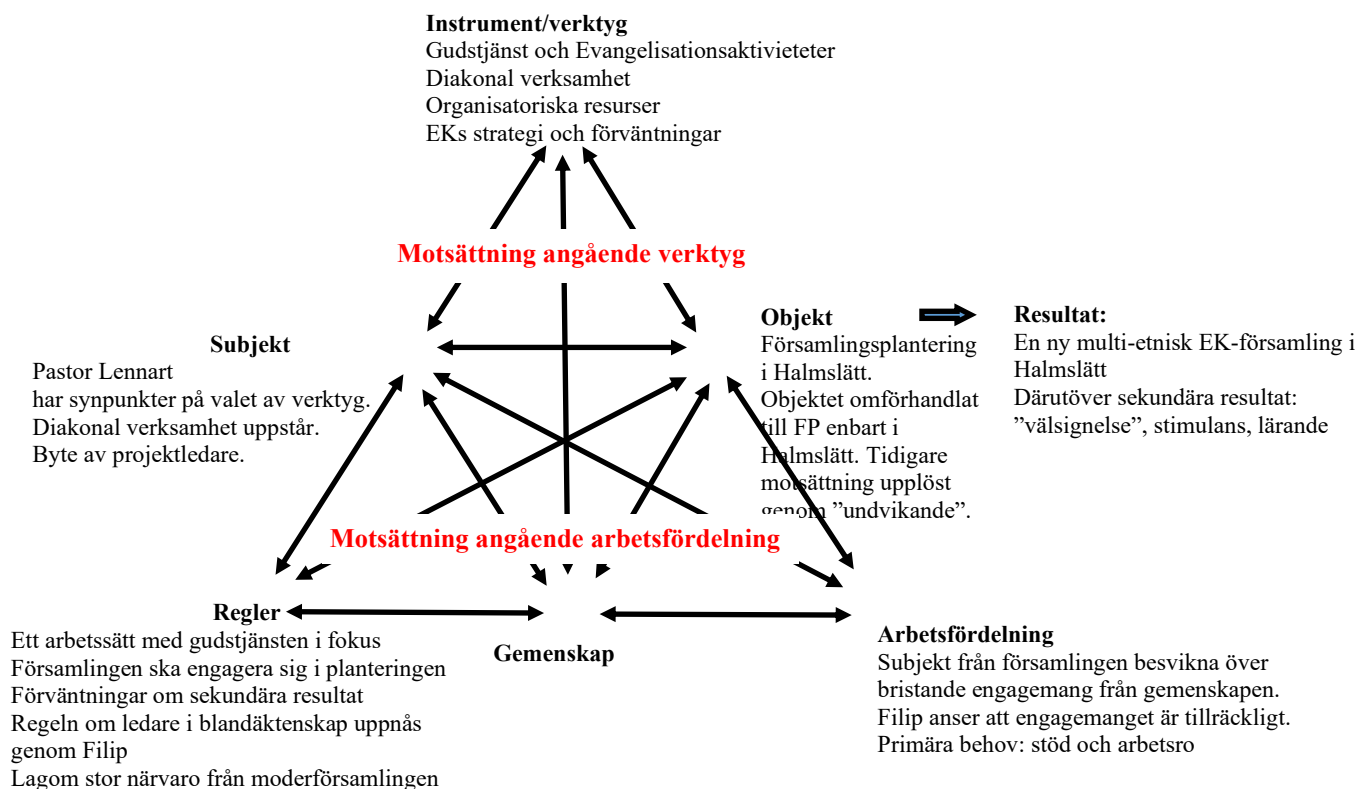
**Instrument/verktyg**
Gudstjänst och Evangelisationsaktivieteter
Diakonal verksamhet
Organisatoriska resurser
EKs strategi och förväntningar

**Motsättning angående verktyg**

**Subjekt**
Pastor Lennart
har synpunkter på valet av verktyg.
Diakonal verksamhet uppstår.
Byte av projektledare.

**Objekt**
Församlingsplantering i Halmslätt.
Objektet omförhandlat till FP enbart i Halmslätt. Tidigare motsättning upplöst genom ”undvikande”.

**Resultat:**
En ny multi-etnisk EK-församling i Halmslätt
Därutöver sekundära resultat: ”välsignelse”, stimulans, lärande

**Motsättning angående arbetsfördelning**

**Regler**
Ett arbetssätt med gudstjänsten i fokus
Församlingen ska engagera sig i planteringen
Förväntningar om sekundära resultat
Regeln om ledare i blandäktenskap uppnås genom Filip
Lagom stor närvaro från moderförsamlingen

**Gemenskap**

**Arbetsfördelning**
Subjekt från församlingen besvikna över bristande engagemang från gemenskapen.
Filip anser att engagemanget är tillräckligt.
Primära behov: stöd och arbetsro